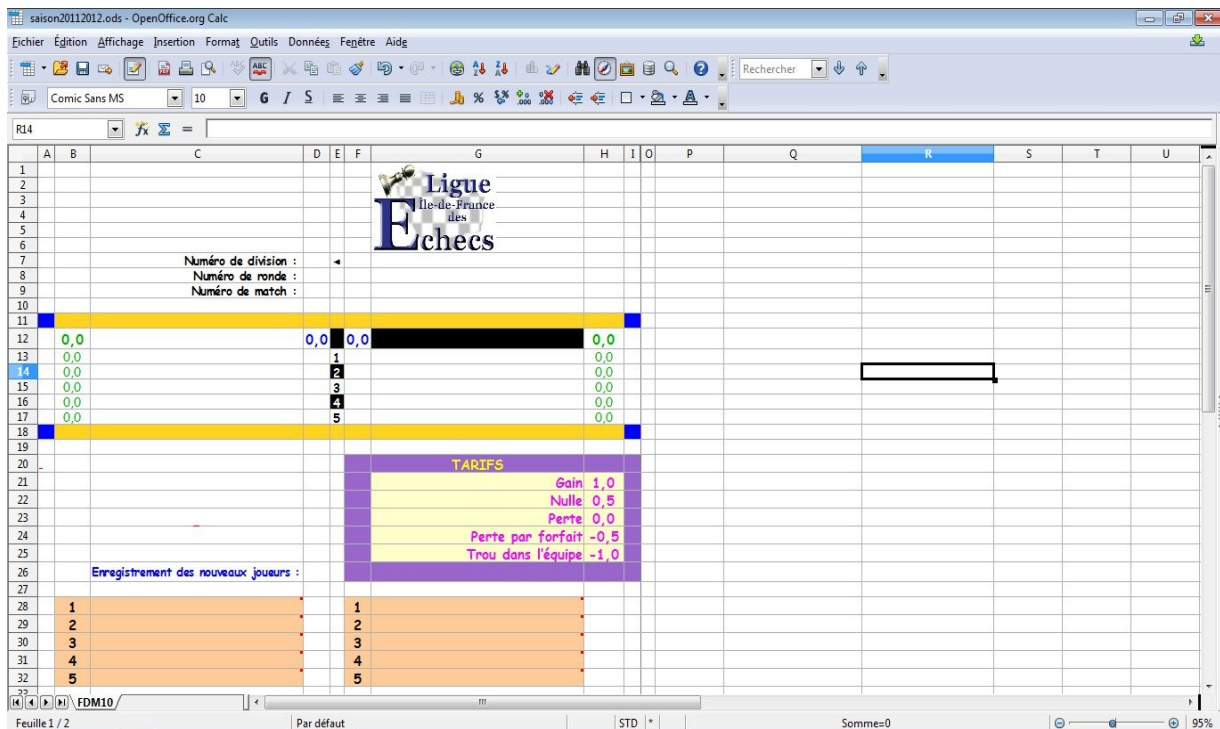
saison20112012.ods - OpenOffice.org Calc

Fichier Édition Affichage Insertion Format Outils Données Fenêtre Aide

Rechercher

Comic Sans MS 10

R14

| | A | B | C | D | E | F | G | H | I | O | P | Q | R | S | T | U |
|---|---|---|---|---|---|---|---|---|---|---|---|---|---|---|---|---|
| 1 | | | | | | | Ligue Île-de-France des Echecs | | | | | | | | | |
| 7 | | | Numéro de division : | | ◂ | | | | | | | | | | | |
| 8 | | | Numéro de ronde : | | | | | | | | | | | | | |
| 9 | | | Numéro de match : | | | | | | | | | | | | | |
| 12 | | 0,0 | | 0,0 | | 0,0 | | 0,0 | | | | | | | | |
| 13 | | 0,0 | | | 1 | | | 0,0 | | | | | | | | |
| 14 | | 0,0 | | | 2 | | | 0,0 | | | | | | | | |
| 15 | | 0,0 | | | 3 | | | 0,0 | | | | | | | | |
| 16 | | 0,0 | | | 4 | | | 0,0 | | | | | | | | |
| 17 | | 0,0 | | | 5 | | | 0,0 | | | | | | | | |
| 20 | | | | | | | TARIFS | | | | | | | | | |
| 21 | | | | | | | Gain | 1,0 | | | | | | | | |
| 22 | | | | | | | Nulle | 0,5 | | | | | | | | |
| 23 | | | | | | | Perte | 0,0 | | | | | | | | |
| 24 | | | | | | | Perte par forfait | -0,5 | | | | | | | | |
| 25 | | | | | | | Trou dans l'équipe | -1,0 | | | | | | | | |
| 26 | | Enregistrement des nouveaux joueurs : | | | | | | | | | | | | | | |
| 28 | | 1 | | | | 1 | | | | | | | | | | |
| 29 | | 2 | | | | 2 | | | | | | | | | | |
| 30 | | 3 | | | | 3 | | | | | | | | | | |
| 31 | | 4 | | | | 4 | | | | | | | | | | |
| 32 | | 5 | | | | 5 | | | | | | | | | | |

FDM10

Feuille 1 / 2 Par défaut STD * Somme=0 95%